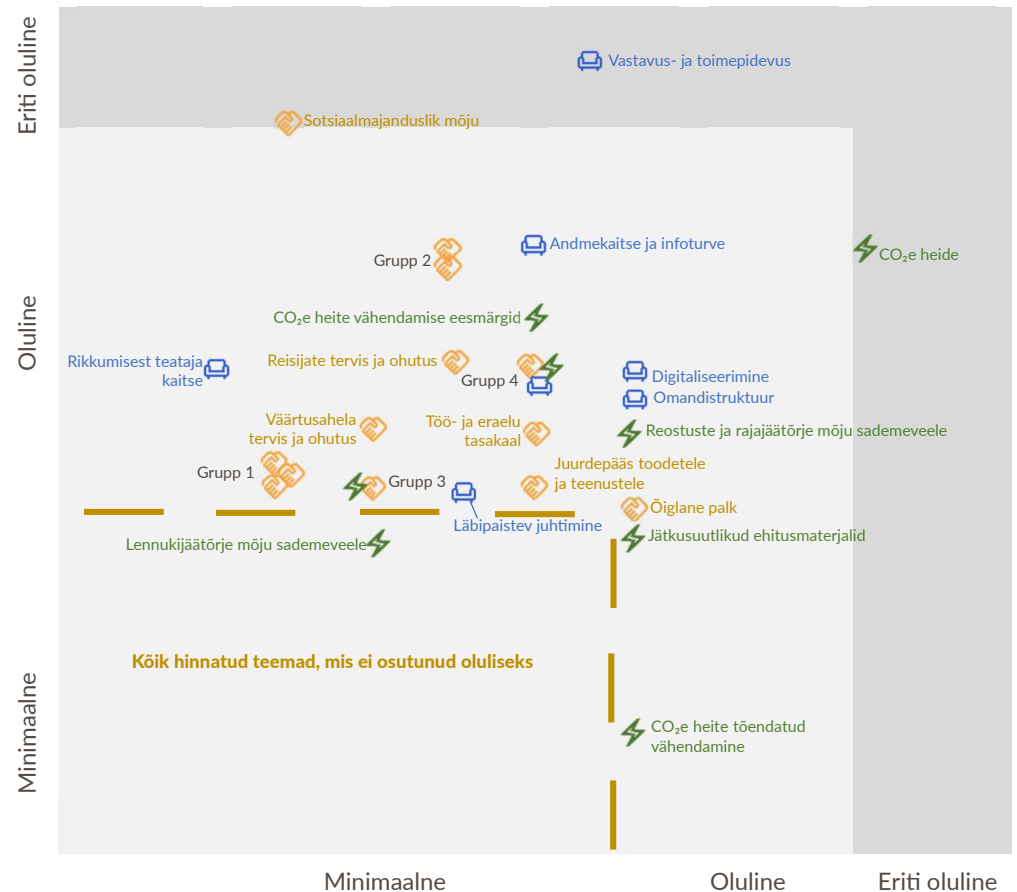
Eriti oluline

Vastavus- ja toimepidevus

Sotsiaalmajanduslik mõju

Oluline

Grupp 2

Andmekaitse ja infoturve

$CO_2$e heide

$CO_2$e heite vähendamise eesmärgid

Rikkumisest teataja kaitse

Reisijate tervis ja ohutus

Grupp 4

Digitaliseerimine

Omandistruktuur

Väärtusahela tervis ja ohutus

Töö- ja eraelu tasakaal

Reostuste ja rajajäätõrje mõju sademeveele

Grupp 1

Grupp 3

Juurdepääs toodetele ja teenustele

Õiglane palk

Läbipaistev juhtimine

Jätkusuutlikud ehitusmaterjalid

Lennukijäätõrje mõju sademeveele

Minimaalne

Kõik hinnatud teemad, mis ei osutunud oluliseks

$CO_2$e heite tõendatud vähendamine

Minimaalne

Oluline

Eriti oluline